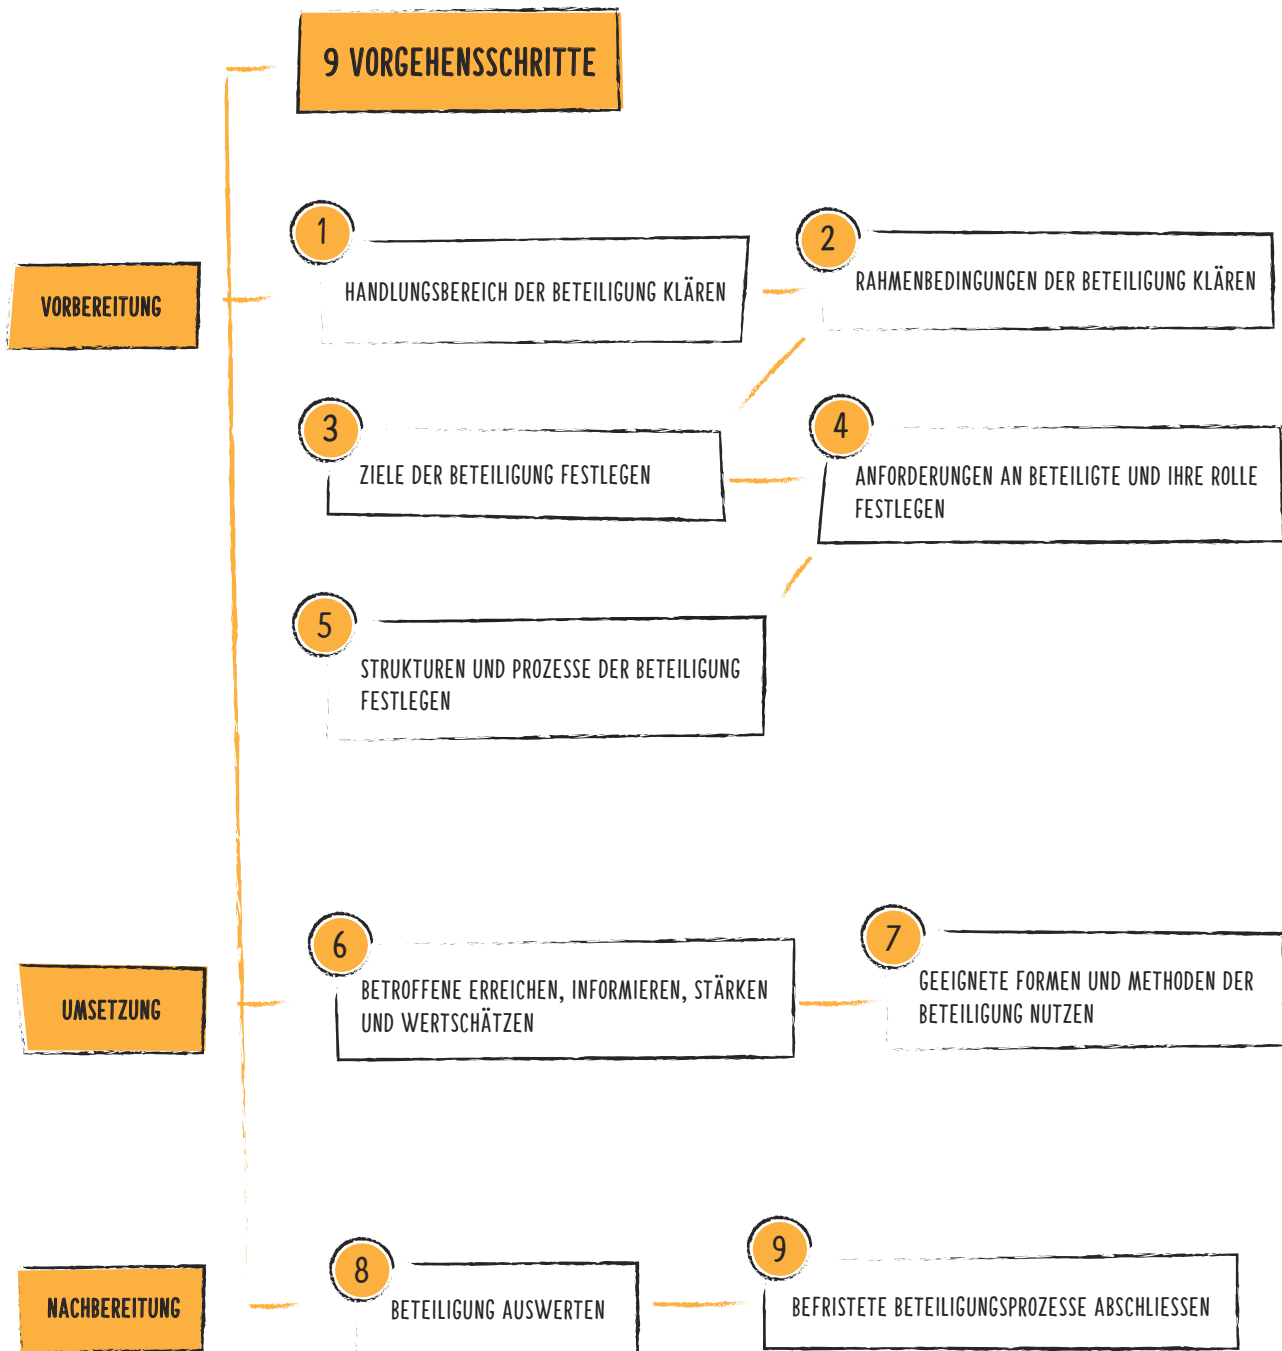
9 VORGEHENSSCHRITTE

VORBEREITUNG

1
HANDLUNGSBEREICH DER BETEILIGUNG KLÄREN

2
RAHMENBEDINGUNGEN DER BETEILIGUNG KLÄREN

3
ZIELE DER BETEILIGUNG FESTLEGEN

4
ANFORDERUNGEN AN BETEILIGTE UND IHRE ROLLE FESTLEGEN

5
STRUKTUREN UND PROZESSE DER BETEILIGUNG FESTLEGEN

UMSETZUNG

6
BETROFFENE ERREICHEN, INFORMIEREN, STÄRKEN UND WERTSCHÄTZEN

7
GEEIGNETE FORMEN UND METHODEN DER BETEILIGUNG NUTZEN

NACHBEREITUNG

8
BETEILIGUNG AUSWERTEN

9
BEFRISTETE BETEILIGUNGSPROZESSE ABSCHLIESSEN